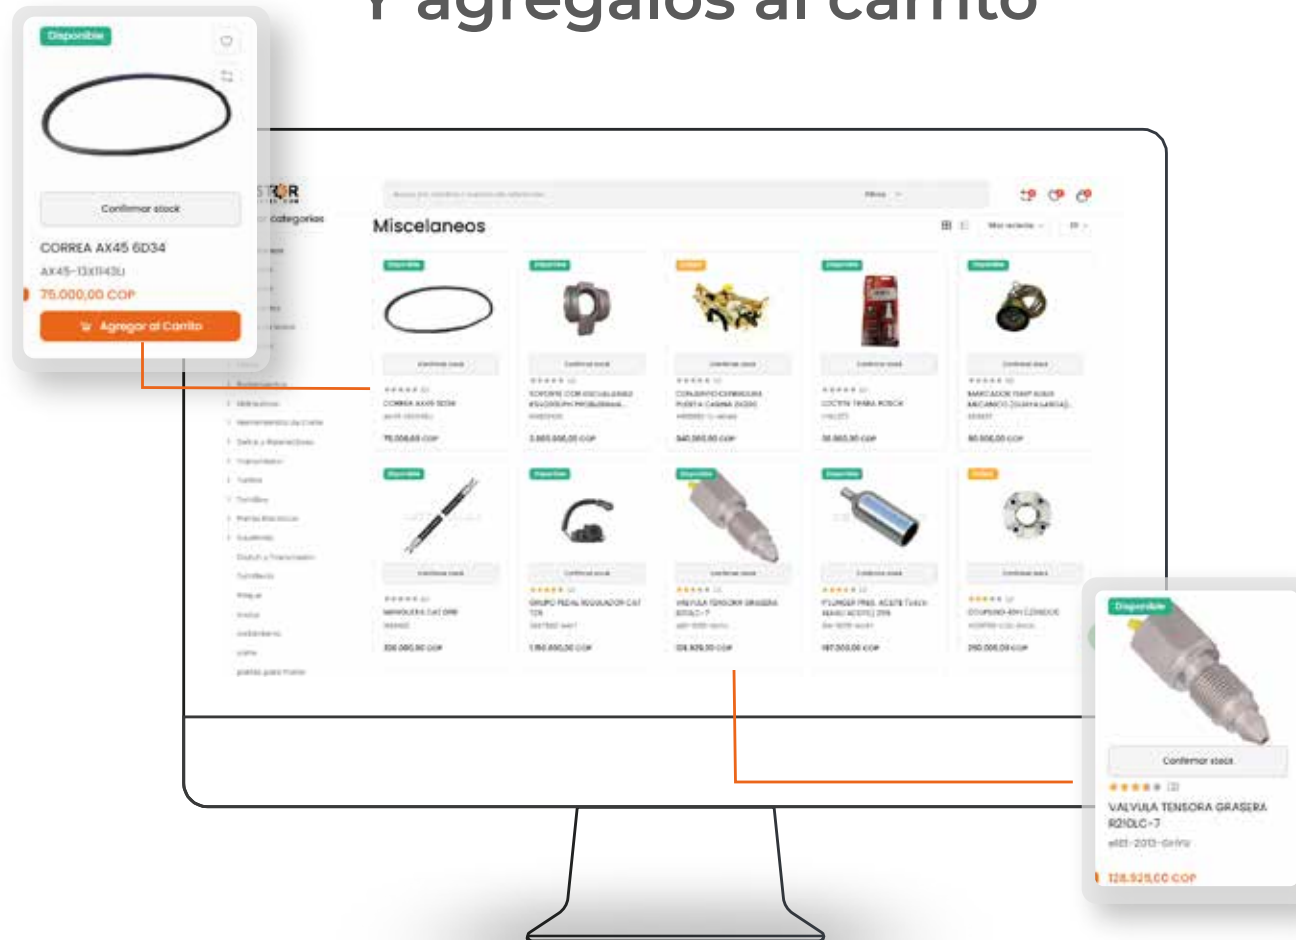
Y agrégalos al carrito

Disponible

Confirmar stock

CORREA AX45 6D34

AX45-13X1143LI

75.000,00 COP

Agregar al Carrito

categorías

Miscelaneos

Disponible

Confirmar stock

CORREA AX45 6D34

75.000,00 COP

Disponible

Confirmar stock

SOPORTE CON ESCUALIZABLE

3.360.000,00 COP

Confirmar stock

CONJUNTO EXPANSORA PUERTA CABINA 312DG

340.000,00 COP

Disponible

Confirmar stock

LOCTITE TRABA ROSCA

30.000,00 COP

Disponible

Confirmar stock

MARCADOR TEMP AGUA MECANICO (CURVA LARGA)

80.000,00 COP

Disponible

Confirmar stock

MANGUERA CAT 0WB

320.000,00 COP

Disponible

Confirmar stock

GRUPO PEDAL REGULADOR CAT 12K

1.150.000,00 COP

Disponible

Confirmar stock

VALVULA TENSORA GRASERA R210LC-7

128.929,00 COP

Disponible

Confirmar stock

PLUNGER PRES. ACEITE TURBO

197.000,00 COP

Confirmar stock

COUPLING-ASSY

250.000,00 COP

Disponible

Confirmar stock

VALVULA TENSORA GRASERA R210LC-7

e611-2013-6rfrx

128.929,00 COP